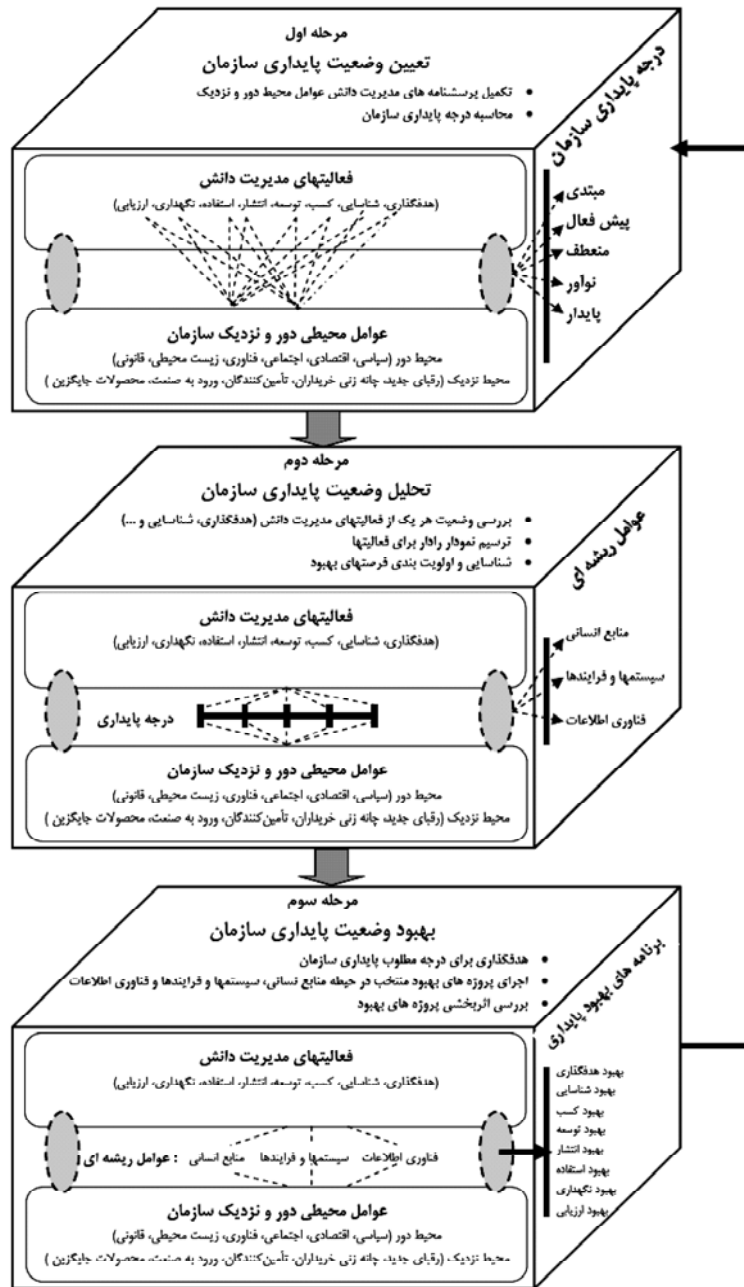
مرحله اول

تعیین وضعیت پایداری سازمان

• تکمیل پرسشنامه های مدیریت دانش عوامل محیط دور و نزدیک
• محاسبه درجه پایداری سازمان

درجه پایداری سازمان

فعالیتهای مدیریت دانش
(هدفگذاری، شناسایی، کسب، توسعه، انتشار، استفاده، نگهداری، ارزیابی)

مبتدی
پیش فعال
منعطف
نوآور
پایدار

عوامل محیطی دور و نزدیک سازمان
محیط دور (سیاسی، اقتصادی، اجتماعی، فناوری، زیست محیطی، قانونی)
محیط نزدیک (رقبای جدید، چانه زنی خریداران، تأمین‌کنندگان، ورود به صنعت، محصولات جایگزین )

مرحله دوم

تحلیل وضعیت پایداری سازمان

• بررسی وضعیت هر یک از فعالیتهای مدیریت دانش (هدفگذاری، شناسایی و ...)
• ترسیم نمودار رادار برای فعالیتها
• شناسایی و اولویت بندی فرصتهای بهبود

عوامل ریشه ای

فعالیتهای مدیریت دانش
(هدفگذاری، شناسایی، کسب، توسعه، انتشار، استفاده، نگهداری، ارزیابی)

منابع انسانی
سیستمها و فرایندها
فناوری اطلاعات

درجه پایداری

عوامل محیطی دور و نزدیک سازمان
محیط دور (سیاسی، اقتصادی، اجتماعی، فناوری، زیست محیطی، قانونی)
محیط نزدیک (رقبای جدید، چانه زنی خریداران، تأمین‌کنندگان، ورود به صنعت، محصولات جایگزین )

مرحله سوم

بهبود وضعیت پایداری سازمان

• هدفگذاری برای درجه مطلوب پایداری سازمان
• اجرای پروژه های بهبود منتخب در حیطه منابع انسانی، سیستمها و فرایندها و فناوری اطلاعات
• بررسی اثربخشی پروژه های بهبود

برنامه های بهبود پایداری

فعالیتهای مدیریت دانش
(هدفگذاری، شناسایی، کسب، توسعه، انتشار، استفاده، نگهداری، ارزیابی)

فناوری اطلاعات سیستمها و فرایندها منابع انسانی : عوامل ریشه ای

بهبود هدفگذاری
بهبود شناسایی
بهبود کسب
بهبود توسعه
بهبود انتشار
بهبود استفاده
بهبود نگهداری
بهبود ارزیابی

عوامل محیطی دور و نزدیک سازمان
محیط دور (سیاسی، اقتصادی، اجتماعی، فناوری، زیست محیطی، قانونی)
محیط نزدیک (رقبای جدید، چانه زنی خریداران، تأمین‌کنندگان، ورود به صنعت، محصولات جایگزین )